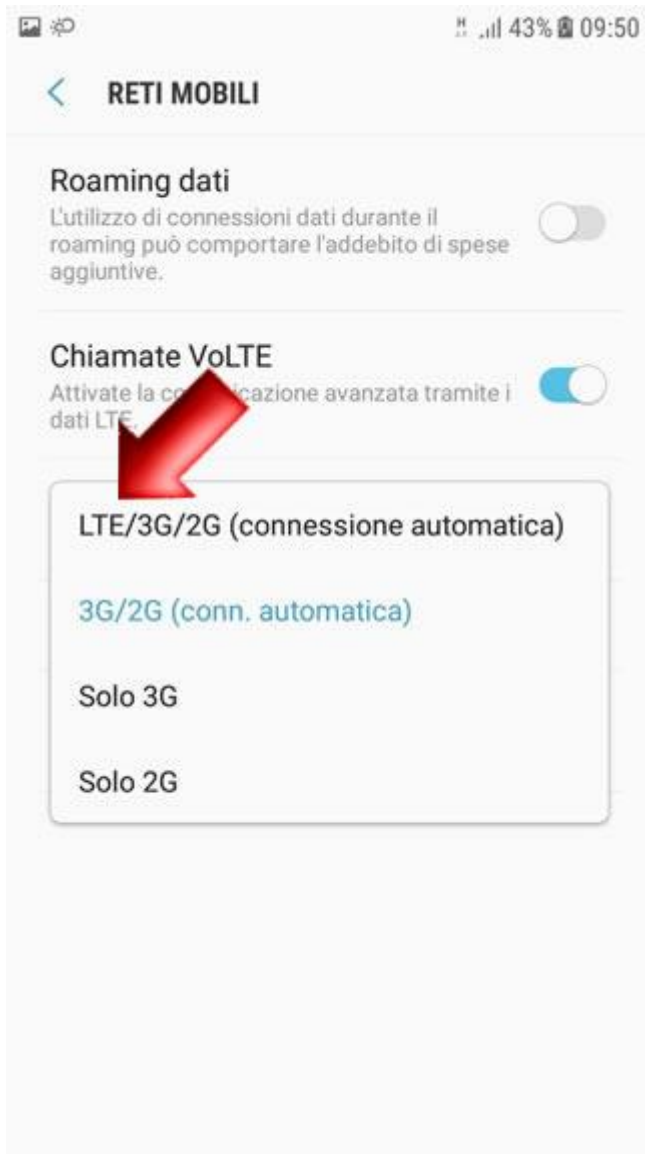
H 43% 09:50

RETI MOBILI

Roaming dati
L'utilizzo di connessioni dati durante il roaming può comportare l'addebito di spese aggiuntive.

Chiamate VoLTE
Attivate la co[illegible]icazione avanzata tramite i dati LTE.

LTE/3G/2G (connessione automatica)

3G/2G (conn. automatica)

Solo 3G

Solo 2G